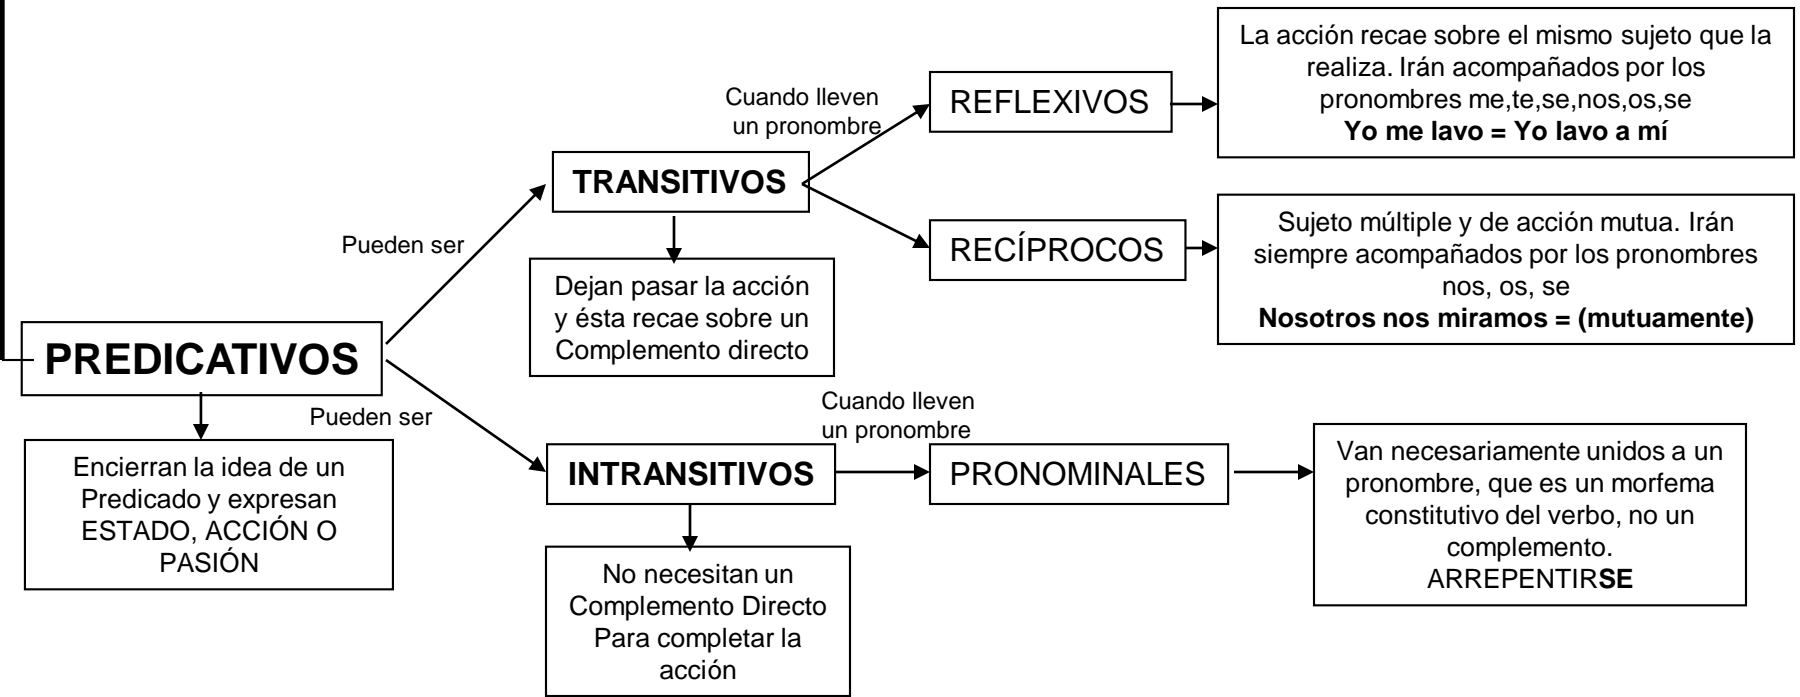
PREDICATIVOS

Encierran la idea de un Predicado y expresan ESTADO, ACCIÓN O PASIÓN

Pueden ser

TRANSITIVOS

Dejan pasar la acción y ésta recae sobre un Complemento directo

Cuando lleven un pronombre

REFLEXIVOS

La acción recae sobre el mismo sujeto que la realiza. Irán acompañados por los pronombres me,te,se,nos,os,se
**Yo me lavo = Yo lavo a mí**

RECÍPROCOS

Sujeto múltiple y de acción mutua. Irán siempre acompañados por los pronombres nos, os, se
**Nosotros nos miramos = (mutuamente)**

Pueden ser

INTRANSITIVOS

No necesitan un Complemento Directo Para completar la acción

Cuando lleven un pronombre

PRONOMINALES

Van necesariamente unidos a un pronombre, que es un morfema constitutivo del verbo, no un complemento.
ARREPENTIR**SE**